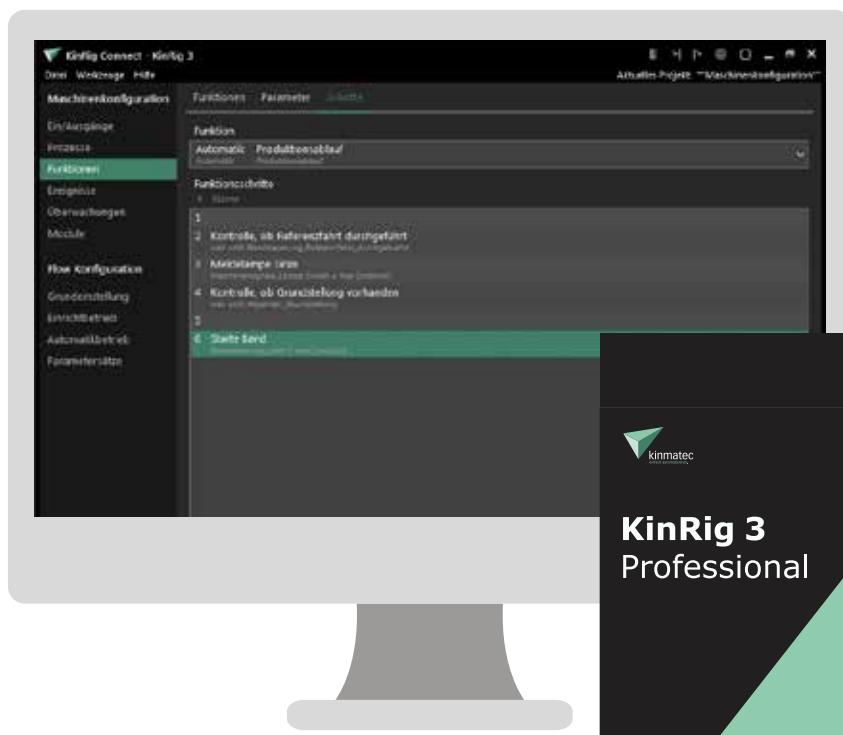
KinRig Connect - KinRig 3
Datei Werkzeuge Hilfe
Aktuelles Projekt: "Maschinenkonfiguration"

Maschinenkonfiguration
Ein/Ausgänge
Prozesse
Funktionen
Ereignisse
Überwachungen
Module

Flow Konfiguration
Grundstellung
Einrichtbetrieb
Automatikbetrieb
Parametersätze

Funktionen Parameter Schritte

Funktion
Automatic Produktionsablauf
Automatic Produktionsablauf

Funktionsschritte
# Name
1
2 Kontrolle, ob Referenzfahrt durchgeführt
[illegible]
3 Meldelampe Grün
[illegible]
4 Kontrolle, ob Grundstellung vorhanden
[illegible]
5
6 Starte Band
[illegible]

kinmatec

KinRig 3
Professional